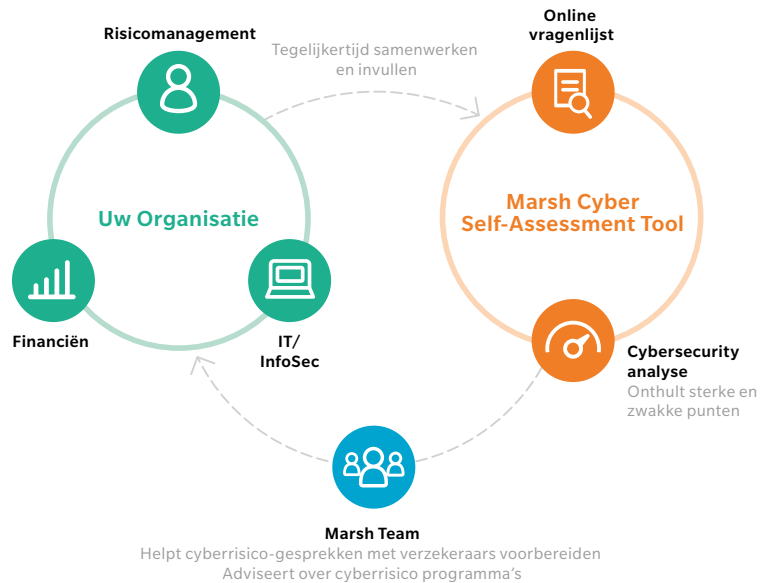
Risicomanagement

Tegelijkertijd samenwerken en invullen

Online vragenlijst

Uw Organisatie

Marsh Cyber Self-Assessment Tool

Financiën

IT/ InfoSec

Cybersecurity analyse
Onthult sterke en zwakke punten

Marsh Team
Helpt cyberrisico-gesprekken met verzekeraars voorbereiden
Adviseert over cyberrisico programma's